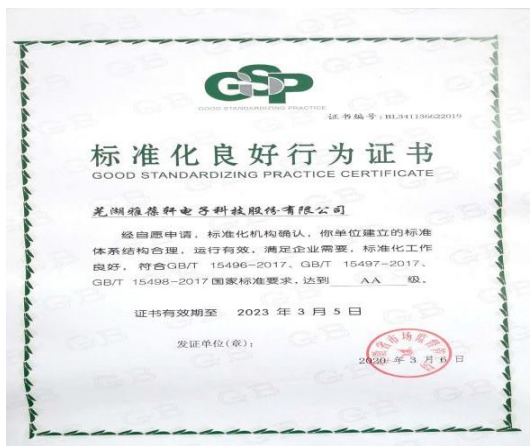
GSP
GOOD STANDARDIZING PRACTICE

证书编号：BL341136622019

标准化良好行为证书
GOOD STANDARDIZING PRACTICE CERTIFICATE

芜湖雅葆轩电子科技股份有限公司

经自愿申请，标准化机构确认，你单位建立的标准体系结构合理，运行有效，满足企业需要，标准化工作良好，符合GB/T 15496-2017、GB/T 15497-2017、GB/T 15498-2017国家标准要求，达到 AA 级。

证书有效期至 2023 年 3 月 5 日

发证单位（章）：

2020 年 3 月 6 日